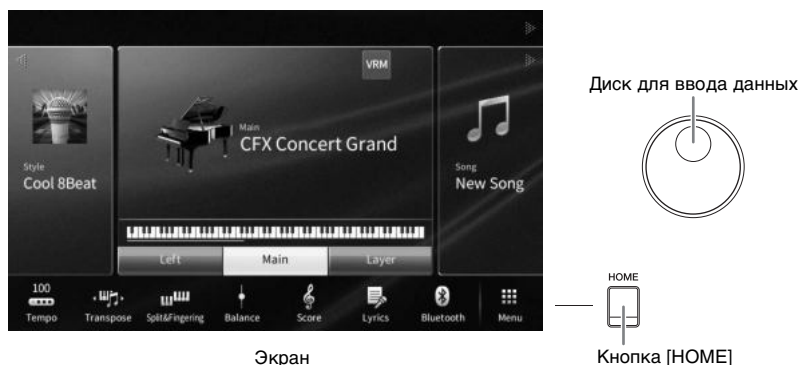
VRM

Style
Cool 8Beat

Main
CFX Concert Grand

Song
New Song

Left
Main
Layer

100
Tempo
Transpose
Split&Fingering
Balance
Score
Lyrics
Bluetooth
Menu

Диск для ввода данных

HOME

Экран

Кнопка [HOME]